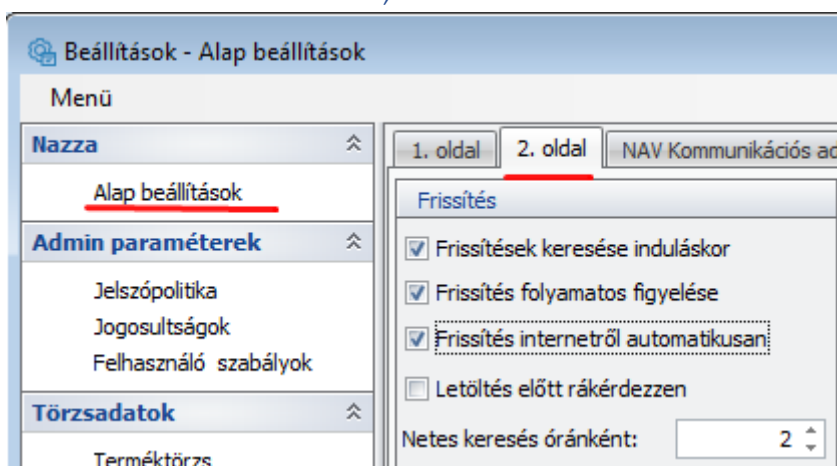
Beállítások - Alap beállítások

Menü

Nazza

Alap beállítások

Admin paraméterek

Jelszópolitika

Jogosultságok

Felhasználó szabályok

Törzsadatok

Terméktörzs

1. oldal | 2. oldal | NAV Kommunikációs ad

Frissítés

Frissítések keresése induláskor

Frissítés folyamatos figyelése

Frissítés internetről automatikusan

Letöltés előtt rákérdezzen

Netes keresés óránként: 2